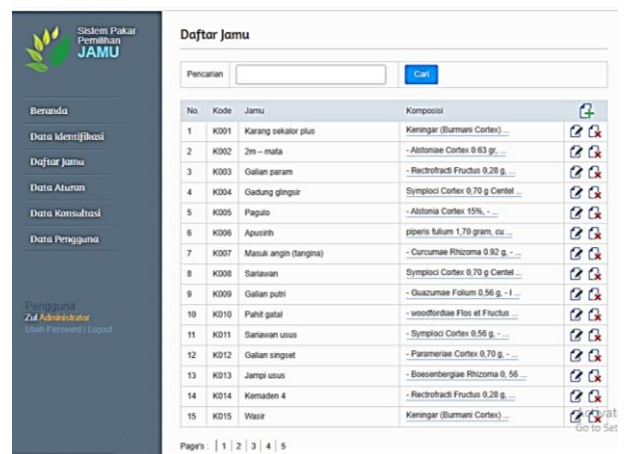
Sistem Pakar Pemilihan JAMU

Beranda
Data Identifikasi
Daftar Jamu
Data Aturan
Data Konsultasi
Data Pengguna

Pengguna
Zul Administrator
Ubah Password | Logout

Daftar Jamu

Pencarian [ ] Cari

| No. | Kode | Jamu | Komposisi | |
|---|---|---|---|---|
| 1 | K001 | Karang sekalor plus | Keningar (Burmani Cortex) ... | |
| 2 | K002 | 2m – mata | - Alstoniae Cortex 0.63 gr, ... | |
| 3 | K003 | Galian param | - Rectrofracti Fructus 0,28 g, ... | |
| 4 | K004 | Gadung glingsir | Symploci Cortex 0,70 g Centel ... | |
| 5 | K005 | Pagulo | - Alstonia Cortex 15%, - ... | |
| 6 | K006 | Apusirih | piperis fulium 1,70 gram, cu ... | |
| 7 | K007 | Masuk angin (fangina) | - Curcumae Rhizoma 0,92 g, - ... | |
| 8 | K008 | Sariawan | Symploci Cortex 0,70 g Centel ... | |
| 9 | K009 | Galian putri | - Guazumae Folium 0,56 g, - I ... | |
| 10 | K010 | Pahit gatal | - woodfordiae Flos et Fructus ... | |
| 11 | K011 | Sariawan usus | - Symploci Cortex 0,56 g, - ... | |
| 12 | K012 | Galian singset | - Parameriae Cortex 0,70 g, - ... | |
| 13 | K013 | Jampi usus | - Boesenbergiae Rhizoma 0, 56 ... | |
| 14 | K014 | Kemaden 4 | - Rectrofracti Fructus 0,28 g, ... | |
| 15 | K015 | Wasir | Keningar (Burmani Cortex) ... | |

Page's : 1 | 2 | 3 | 4 | 5

Activate
Go to Set